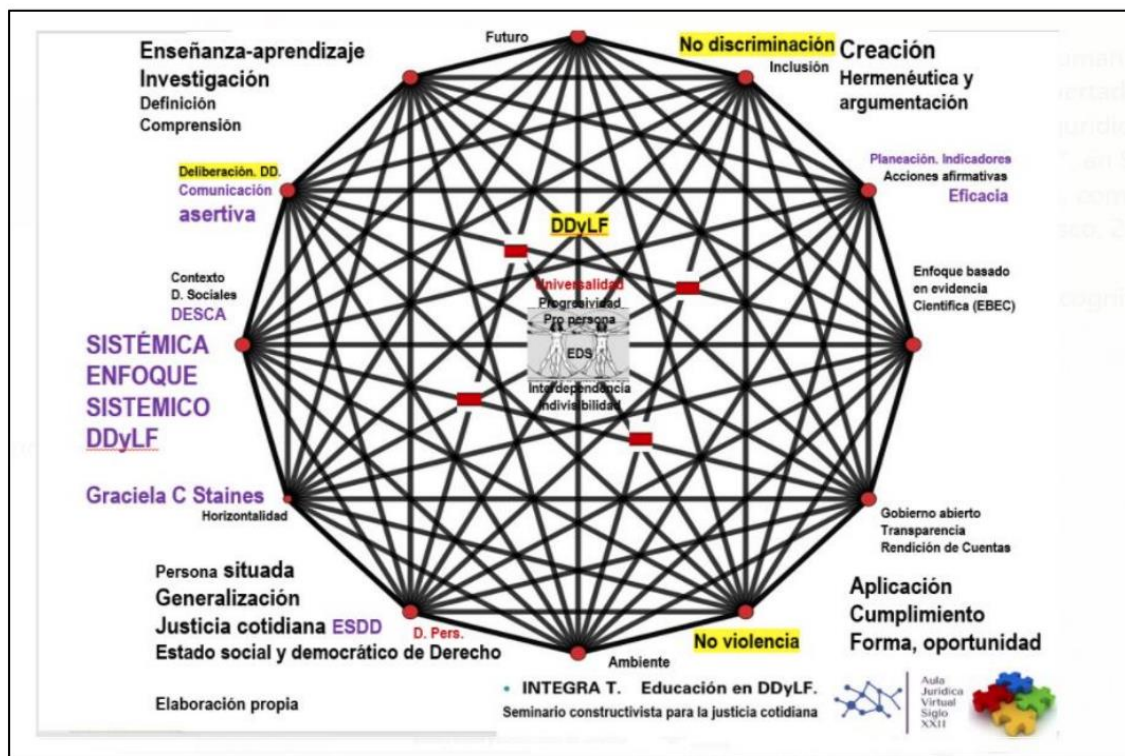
Enseñanza-aprendizaje
Investigación
Definición
Comprensión

Futuro

No discriminación
Inclusión

Creación
Hermenéutica y argumentación

Deliberación. DD.
Comunicación
asertiva

Planeación. Indicadores
Acciones afirmativas
Eficacia

DDyLF

Universalidad
Progresividad
Pro persona
EDS
Interdependencia
Indivisibilidad

Contexto
D. Sociales
DESCA

Enfoque basado en evidencia Científica (EBEC)

SISTÉMICA
ENFOQUE
SISTEMICO
DDyLF

Graciela C Staines
Horizontalidad

Gobierno abierto
Transparencia
Rendición de Cuentas

Persona situada
Generalización
Justicia cotidiana ESDD
Estado social y democrático de Derecho

D. Pers.

Ambiente

No violencia

Aplicación
Cumplimiento
Forma, oportunidad

Elaboración propia

• INTEGRA T. Educación en DDyLF.
Seminario constructivista para la justicia cotidiana

Aula Jurídica Virtual Siglo XXI